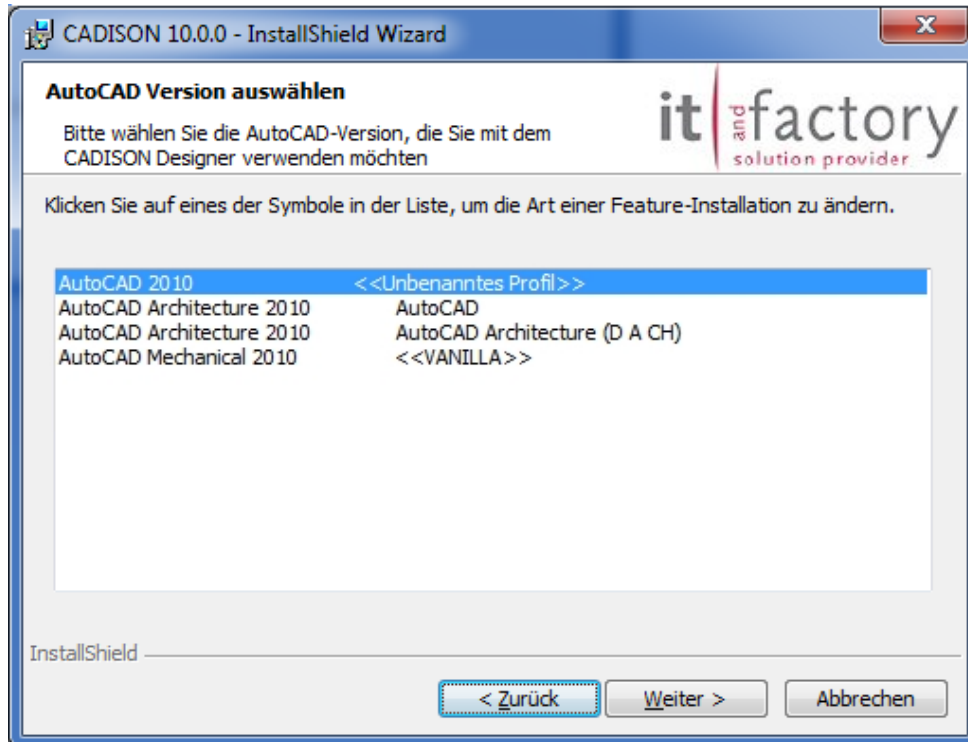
CADISON 10.0.0 - InstallShield Wizard

AutoCAD Version auswählen

Bitte wählen Sie die AutoCAD-Version, die Sie mit dem CADISON Designer verwenden möchten

it and factory
solution provider

Klicken Sie auf eines der Symbole in der Liste, um die Art einer Feature-Installation zu ändern.

| | |
|---|---|
| AutoCAD 2010 | <<Unbenanntes Profil>> |
| AutoCAD Architecture 2010 | AutoCAD |
| AutoCAD Architecture 2010 | AutoCAD Architecture (D A CH) |
| AutoCAD Mechanical 2010 | <<VANILLA>> |

InstallShield

< Zurück | Weiter > | Abbrechen